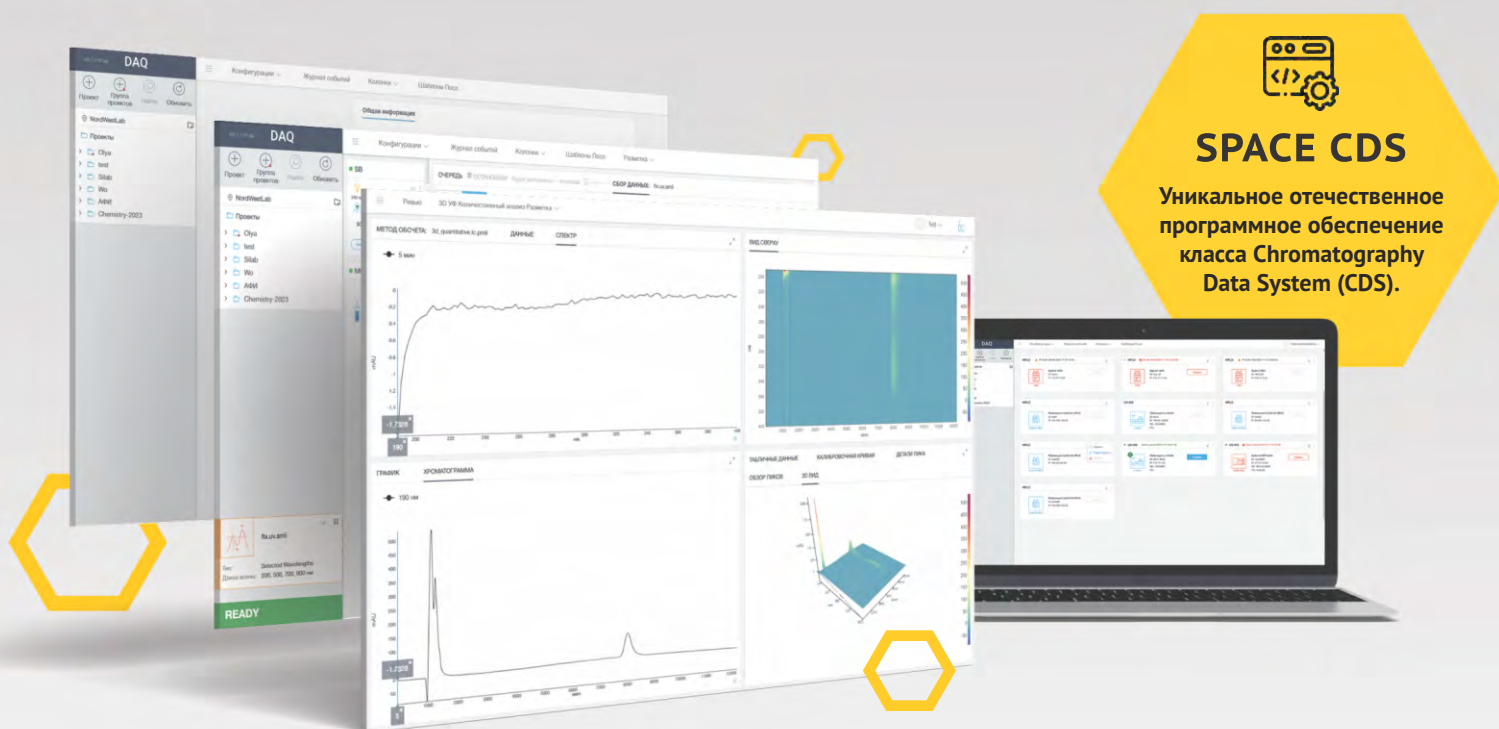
SPACE CDS

Уникальное отечественное программное обеспечение класса Chromatography Data System (CDS).

DAQ
Конфигурации
Журнал событий
Колонки
Шаблоны Пост
Общая информация
Проект
Группа проектов
Найти
Обновить
NordWestLab
Проекты
Olya
test
Silab
Wo
АФИ
Chemistry-2023

DAQ
Конфигурации
Журнал событий
Колонки
Шаблоны Пост
Разметка
Проект
Группа проектов
Найти
Обновить
NordWestLab
Проекты
Olya
test
Silab
Wo
АФИ
Chemistry-2023
ОЧЕРЕДЬ
СБОР ДАННЫХ
Тип:
Selected Wavelengths
Длина волны:
READY

Ревью
3D УФ Количественный анализ Разметка
МЕТОД ОБСЧЕТА:
ДАННЫЕ
СПЕКТР
5 мин
ВИД СВЕРХУ
ГРАФИК
ХРОМАТОГРАММА
190 нм
ТАБЛИЧНЫЕ ДАННЫЕ
КАЛИБРОВОЧНАЯ КРИВАЯ
ДЕТАЛИ ПИКА
ОБЗОР ПИКОВ
3D ВИД
mAU
-1,7328
190